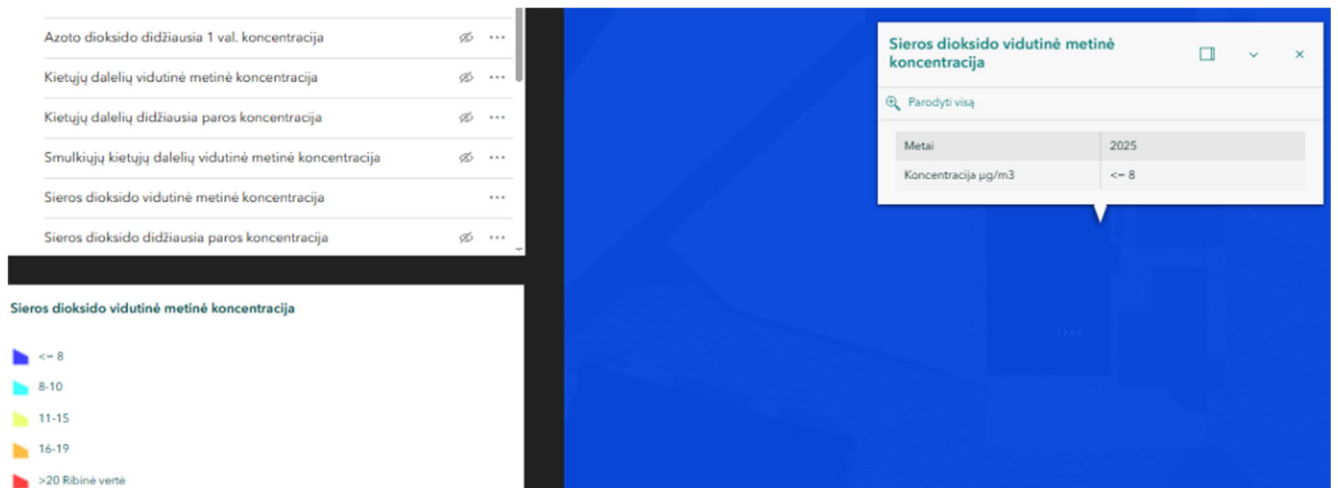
Azoto dioksido didžiausia 1 val. koncentracija

Kietųjų dalelių vidutinė metinė koncentracija

Kietųjų dalelių didžiausia paros koncentracija

Smulkiųjų kietųjų dalelių vidutinė metinė koncentracija

Sieros dioksido vidutinė metinė koncentracija

Sieros dioksido didžiausia paros koncentracija

Sieros dioksido vidutinė metinė koncentracija

<= 8

8-10

11-15

16-19

>20 Ribinė vertė

Sieros dioksido vidutinė metinė koncentracija

Parodyti visą

| Metai | 2025 |
|---|---|
| Koncentracija µg/m3 | <= 8 |

13A